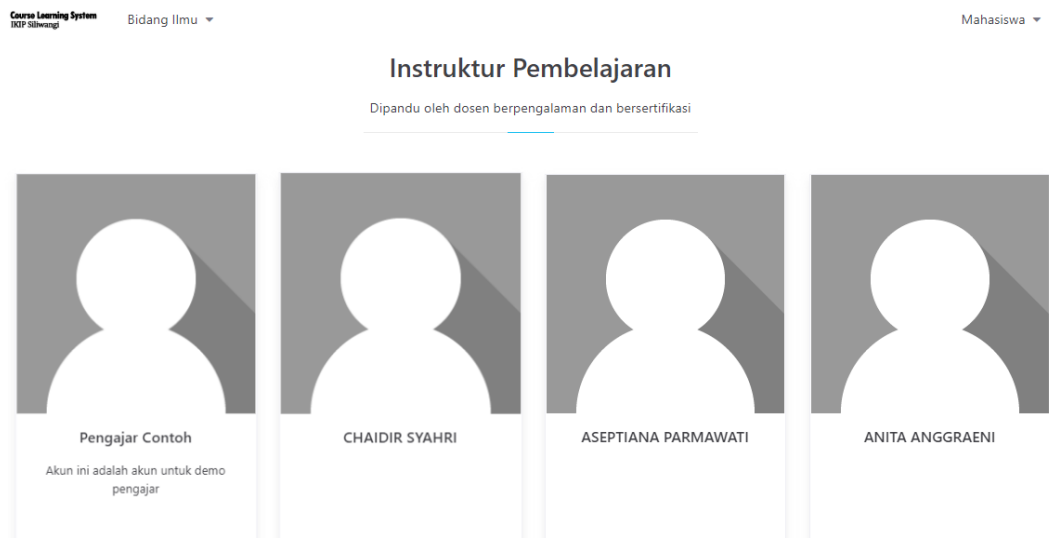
Course Learning System
IKIP Siliwangi

Bidang Ilmu

Mahasiswa

Instruktur Pembelajaran

Dipandu oleh dosen berpengalaman dan bersertifikasi

Pengajar Contoh

Akun ini adalah akun untuk demo pengajar

CHAIDIR SYAHRI

ASEPTIANA PARMAWATI

ANITA ANGGRAENI